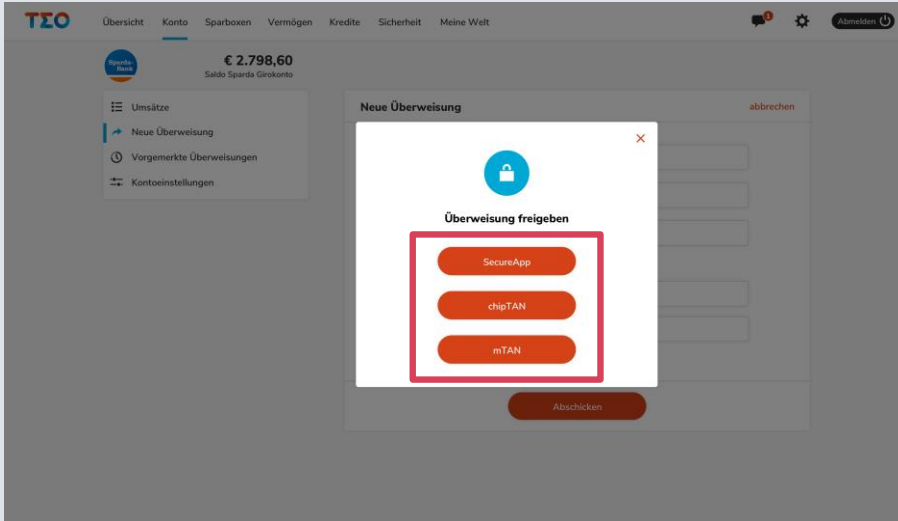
TΣO

Übersicht Konto Sparboxen Vermögen Kredite Sicherheit Meine Welt

1

Abmelden

Sparda-Bank

€ 2.798,60
Saldo Sparda Girokonto

Umsätze
Neue Überweisung
Vorgemerkte Überweisungen
Kontoeinstellungen

Neue Überweisung

abbrechen

×

Überweisung freigeben

SecureApp

chipTAN

mTAN

Abschicken